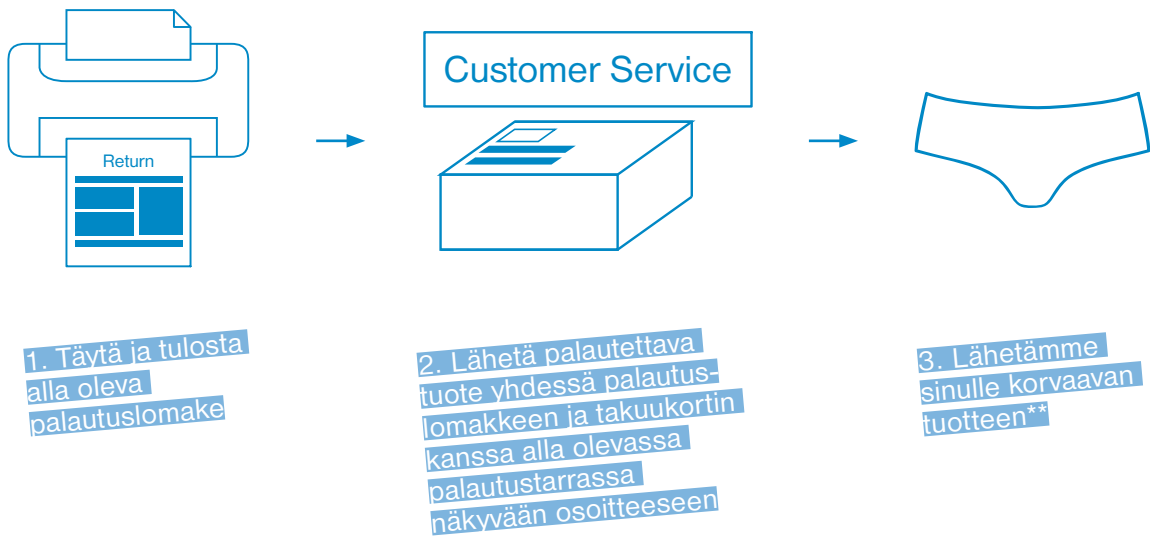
Return

Customer Service

1. Täytä ja tulosta alla oleva palautuslomake

2. Lähetä palautettava tuote yhdessä palautuslomakkeen ja takuukortin kanssa alla olevassa palautustarrassa näkyvään osoitteeseen

3. Lähetämme sinulle korvaavan tuotteen**